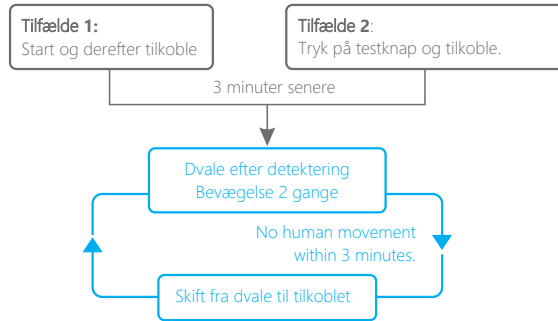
Tilfælde 1:
Start og derefter tilkoble

Tilfælde 2:
Tryk på testknap og tilkoble.

3 minuter senere

Dvale efter detektering
Bevægelse 2 gange

No human movement
within 3 minutes.

Skift fra dvale til tilkoblet